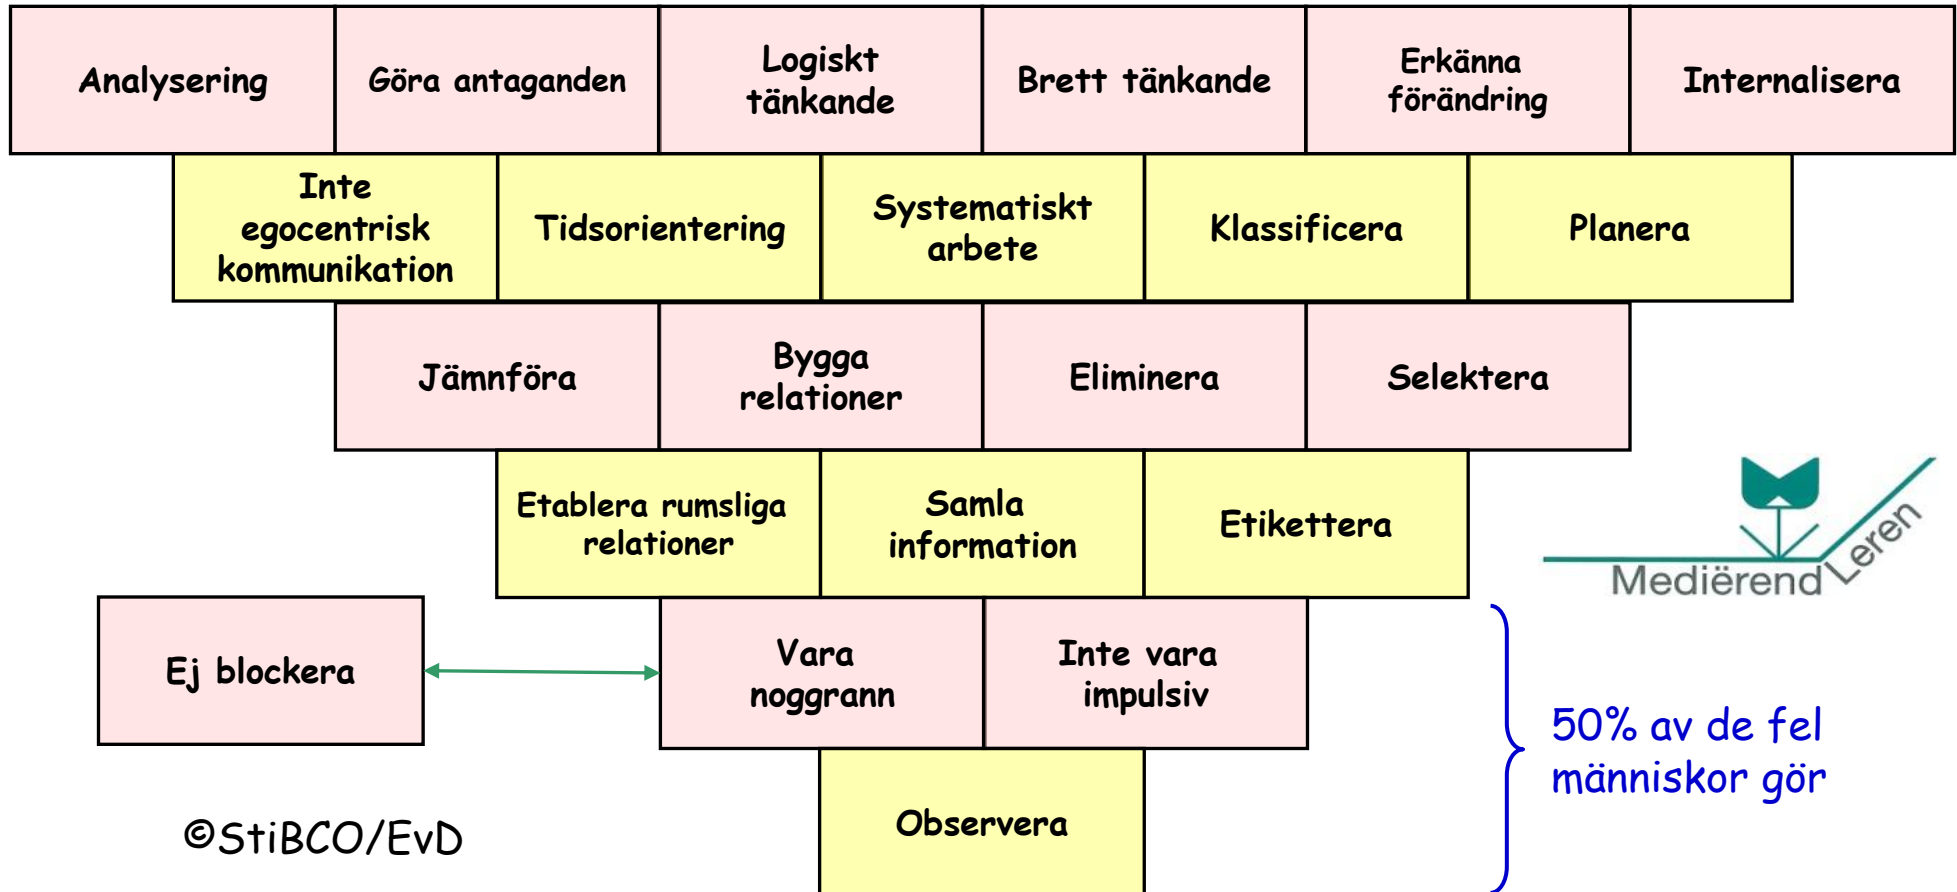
Analysering

Göra antaganden

Logiskt tänkande

Brett tänkande

Erkänna förändring

Internalisera

Inte egocentrisk kommunikation

Tidsorientering

Systematiskt arbete

Klassificera

Planera

Jämnföra

Bygga relationer

Eliminera

Selektera

Etablera rumsliga relationer

Samla information

Etikettera

MediërendLeren

Ej blockera

Vara noggrann

Inte vara impulsiv

50% av de fel människor gör

Observera

©StiBCO/EvD